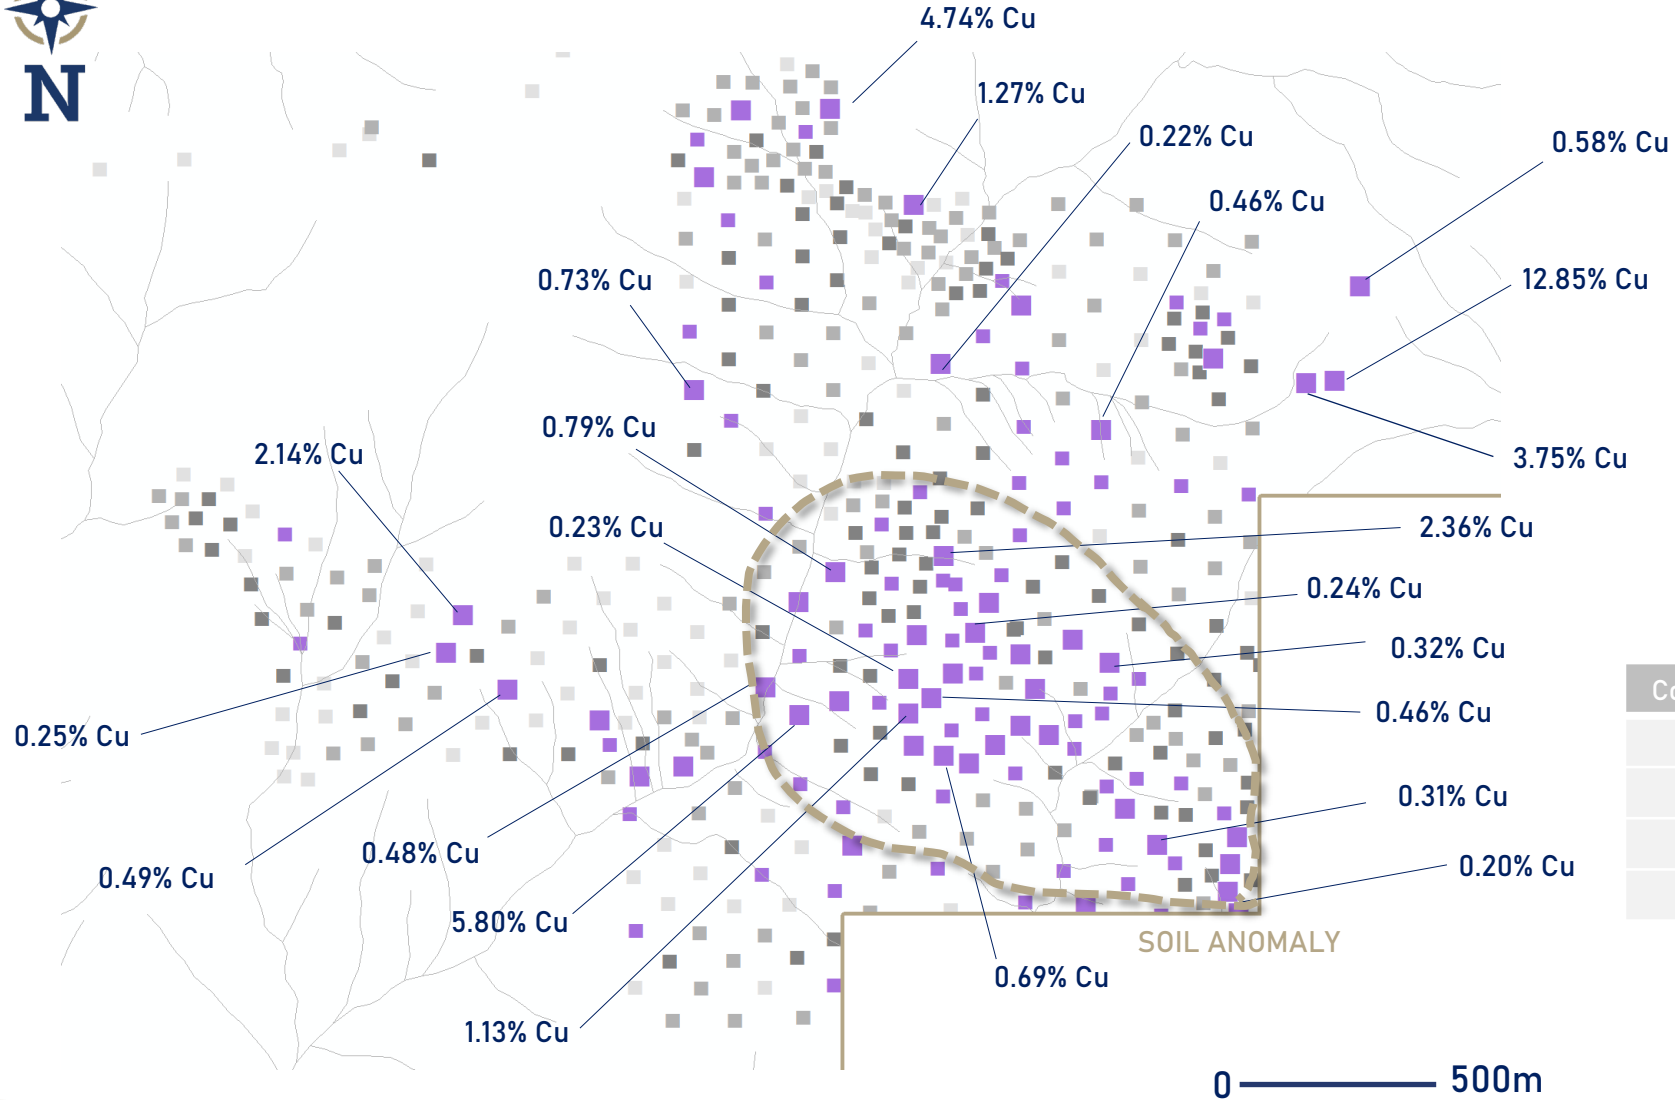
N

4.74% Cu

1.27% Cu

0.22% Cu

0.58% Cu

0.46% Cu

0.73% Cu

12.85% Cu

3.75% Cu

0.79% Cu

2.14% Cu

0.23% Cu

2.36% Cu

0.24% Cu

0.32% Cu

0.25% Cu

0.46% Cu

0.31% Cu

0.48% Cu

0.49% Cu

0.20% Cu

5.80% Cu

SOIL ANOMALY

0.69% Cu

1.13% Cu

0 500m

Cu